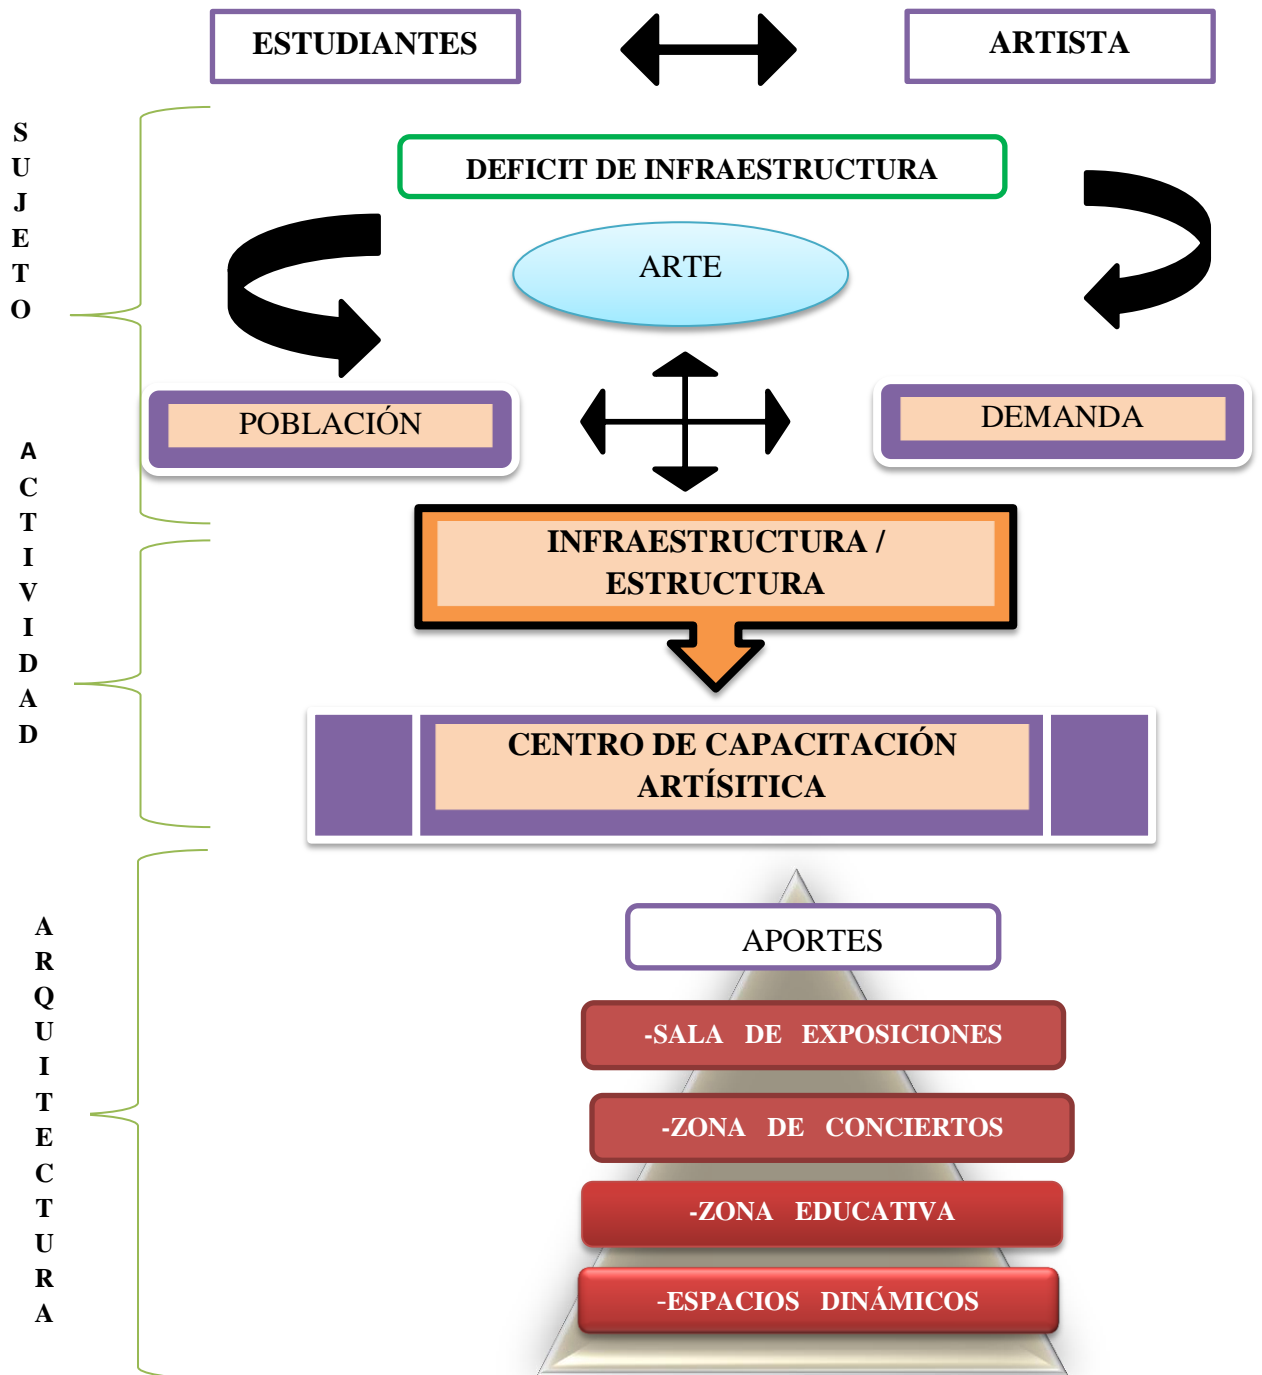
ESTUDIANTES

ARTISTA

SUJETO

DEFICIT DE INFRAESTRUCTURA

ARTE

POBLACIÓN

DEMANDA

ACTIVIDAD

INFRAESTRUCTURA / ESTRUCTURA

CENTRO DE CAPACITACIÓN ARTÍSITICA

ARQUITECTURA

APORTES

-SALA DE EXPOSICIONES

-ZONA DE CONCIERTOS

-ZONA EDUCATIVA

-ESPACIOS DINÁMICOS